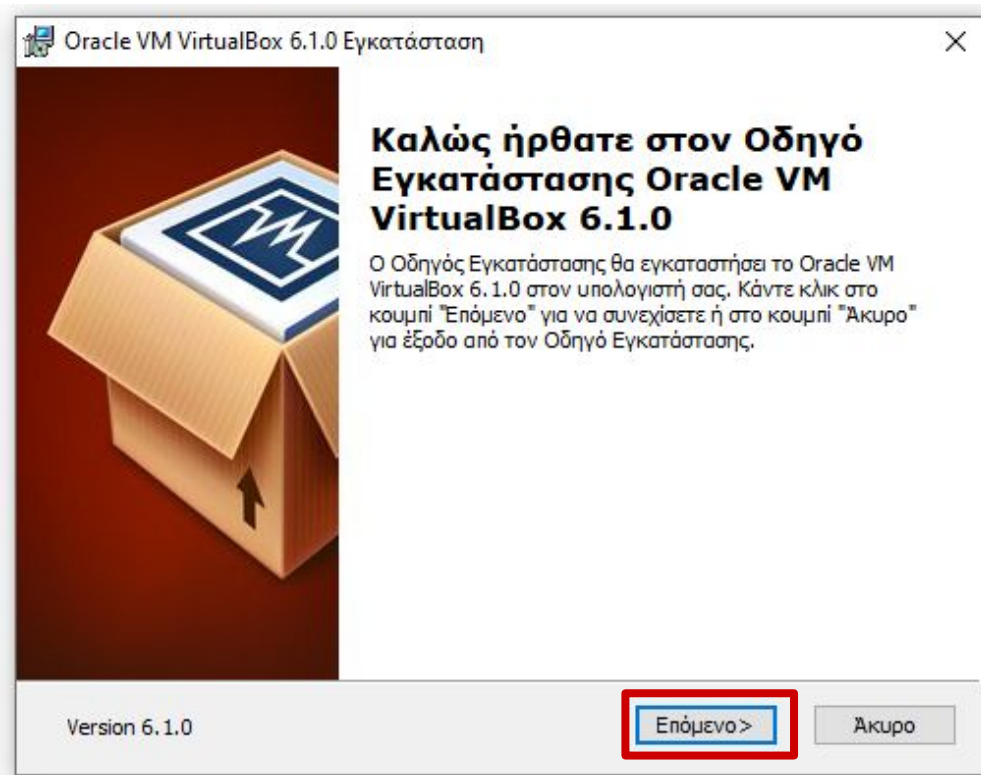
Oracle VM VirtualBox 6.1.0 Εγκατάσταση

×

Καλώς ήρθατε στον Οδηγό Εγκατάστασης Oracle VM VirtualBox 6.1.0

Ο Οδηγός Εγκατάστασης θα εγκαταστήσει το Oracle VM VirtualBox 6.1.0 στον υπολογιστή σας. Κάντε κλικ στο κουμπί "Επόμενο" για να συνεχίσετε ή στο κουμπί "Άκυρο" για έξοδο από τον Οδηγό Εγκατάστασης.

Version 6.1.0

Επόμενο >

Άκυρο